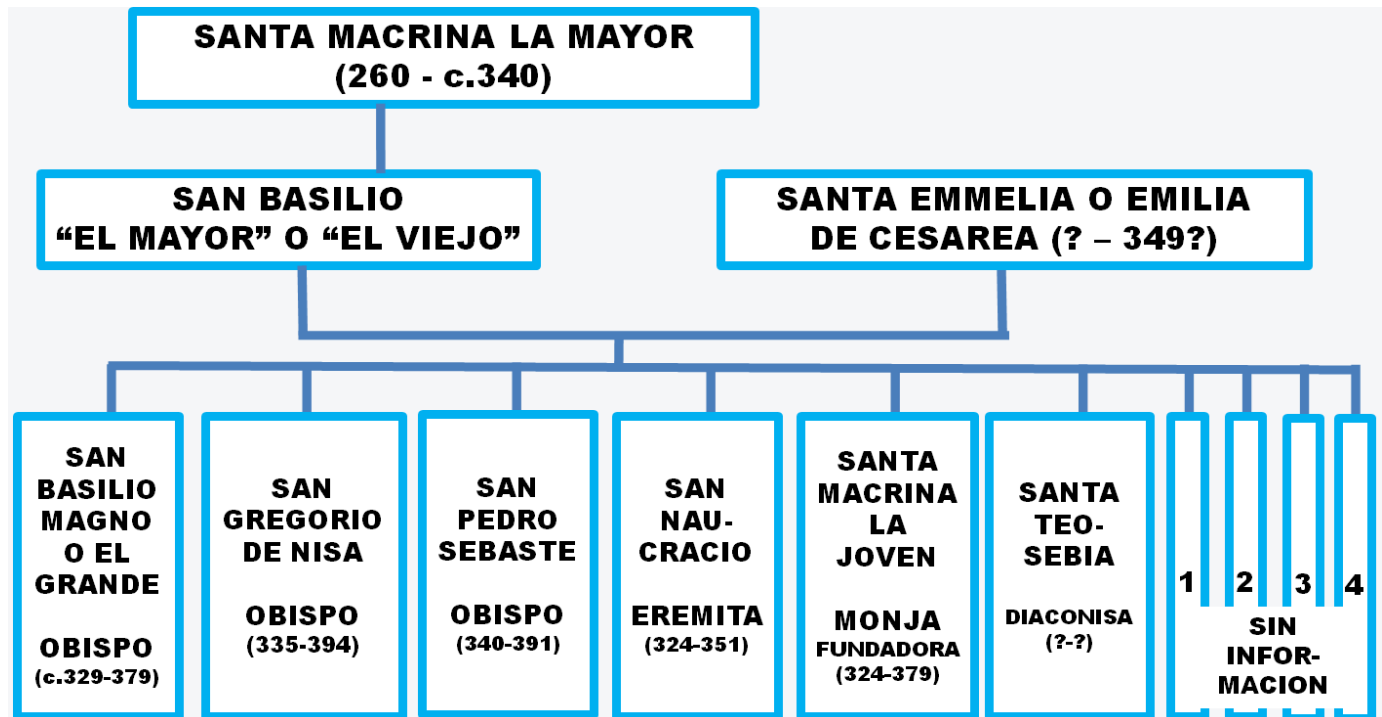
SANTA MACRINA LA MAYOR
(260 - c.340)

SAN BASILIO
“EL MAYOR” O “EL VIEJO”

SANTA EMMELIA O EMILIA
DE CESAREA (? – 349?)

SAN BASILIO MAGNO O EL GRANDE

OBISPO
(c.329-379)

SAN GREGORIO DE NISA

OBISPO
(335-394)

SAN PEDRO SEBASTE

OBISPO
(340-391)

SAN NAUCRACIO

EREMITA
(324-351)

SANTA MACRINA LA JOVEN

MONJA FUNDADORA
(324-379)

SANTA TEOSEBIA

DIACONISA
(?-?)

1 2 3 4

SIN INFORMACION